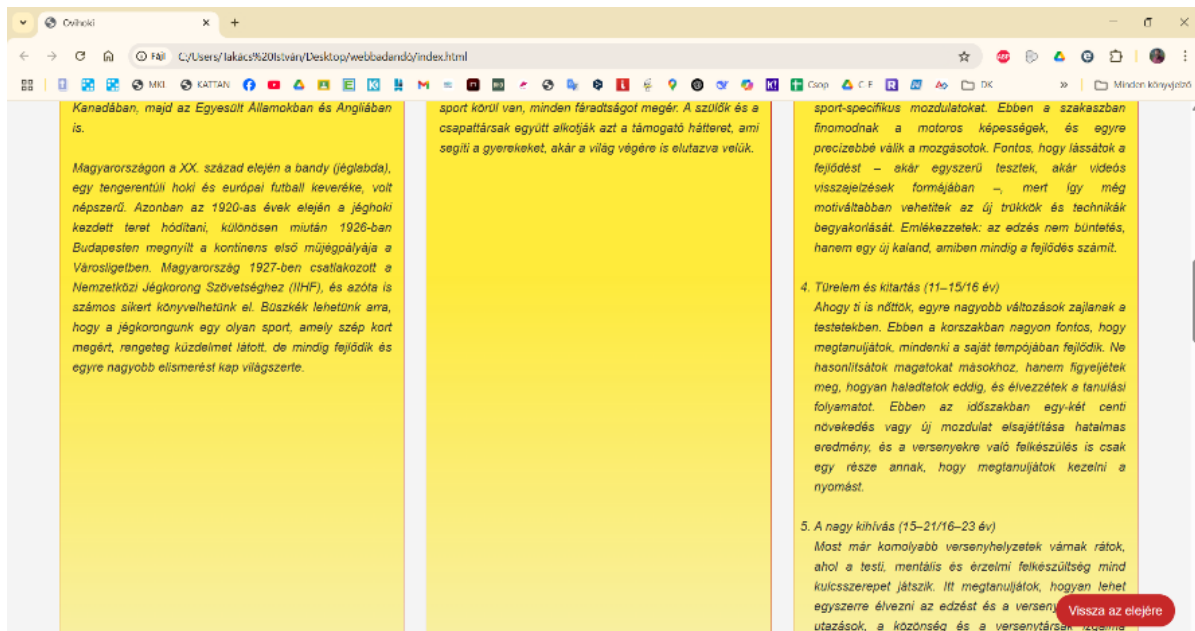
Csillhoki
Fájl C:/Users/lakács%20István/Desktop/webbeadandó/index.html
MKI KATTAN Csop C F DK Minden könyvjelző

Kanadában, majd az Egyesült Államokban és Angliában is.

Magyarországon a XX. század elején a bandy (jéglabda), egy tengerentúli hoki és európai futball keveréke, volt népszerű. Azonban az 1920-as évek elején a jéghoki kezdett teret hódítani, különösen miután 1926-ban Budapesten megnyílt a kontinens első műjégpályája a Városligetben. Magyarország 1927-ben csatlakozott a Nemzetközi Jégkorong Szövetséghez (IIHF), és azóta is számos sikert könyvelhetünk el. Büszkék lehetünk arra, hogy a jégkorongunk egy olyan sport, amely szép kort megért, rengeteg küzdelmet látott, de mindig fejlődik és egyre nagyobb elismerést kap világszerte.

sport körül van, minden fáradtságot megér. A szülők és a csapattársak együtt alkotják azt a támogató hátteret, ami segíti a gyerekeket, akár a világ végére is elutazva velük.

sport-specifikus mozdulatokat. Ebben a szakaszban finomodnak a motoros képességek, és egyre precízebbé válik a mozgásotok. Fontos, hogy lássátok a fejlődést – akár egyszerű tesztek, akár videós visszajelzések formájában –, mert így még motiváltabban vehetitek az új trükkök és technikák begyakorlását. Emlékezzetek: az edzés nem büntetés, hanem egy új kaland, amiben mindig a fejlődés számít.

4. Türelem és kitartás (11–15/16 év)
Ahogy ti is nőttök, egyre nagyobb változások zajlanak a testetekben. Ebben a korszakban nagyon fontos, hogy megtanuljátok, mindenki a saját tempójában fejlődik. Ne hasonlítsátok magatokat másokhoz, hanem figyeljétek meg, hogyan haladtatok eddig, és élvezzétek a tanulási folyamatot. Ebben az időszakban egy-két centi növekedés vagy új mozdulat elsajátítása hatalmas eredmény, és a versenyekre való felkészülés is csak egy része annak, hogy megtanuljátok kezelni a nyomást.

5. A nagy kihívás (15–21/16–23 év)
Most már komolyabb versenyhelyzetek várnak rátok, ahol a testi, mentális és érzelmi felkészültség mind kulcsszerepet játszik. Itt megtanuljátok, hogyan lehet egyszerre élvezni az edzést és a verseny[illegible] utazások, a közönség és a versenytársak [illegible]

Vissza az elejére